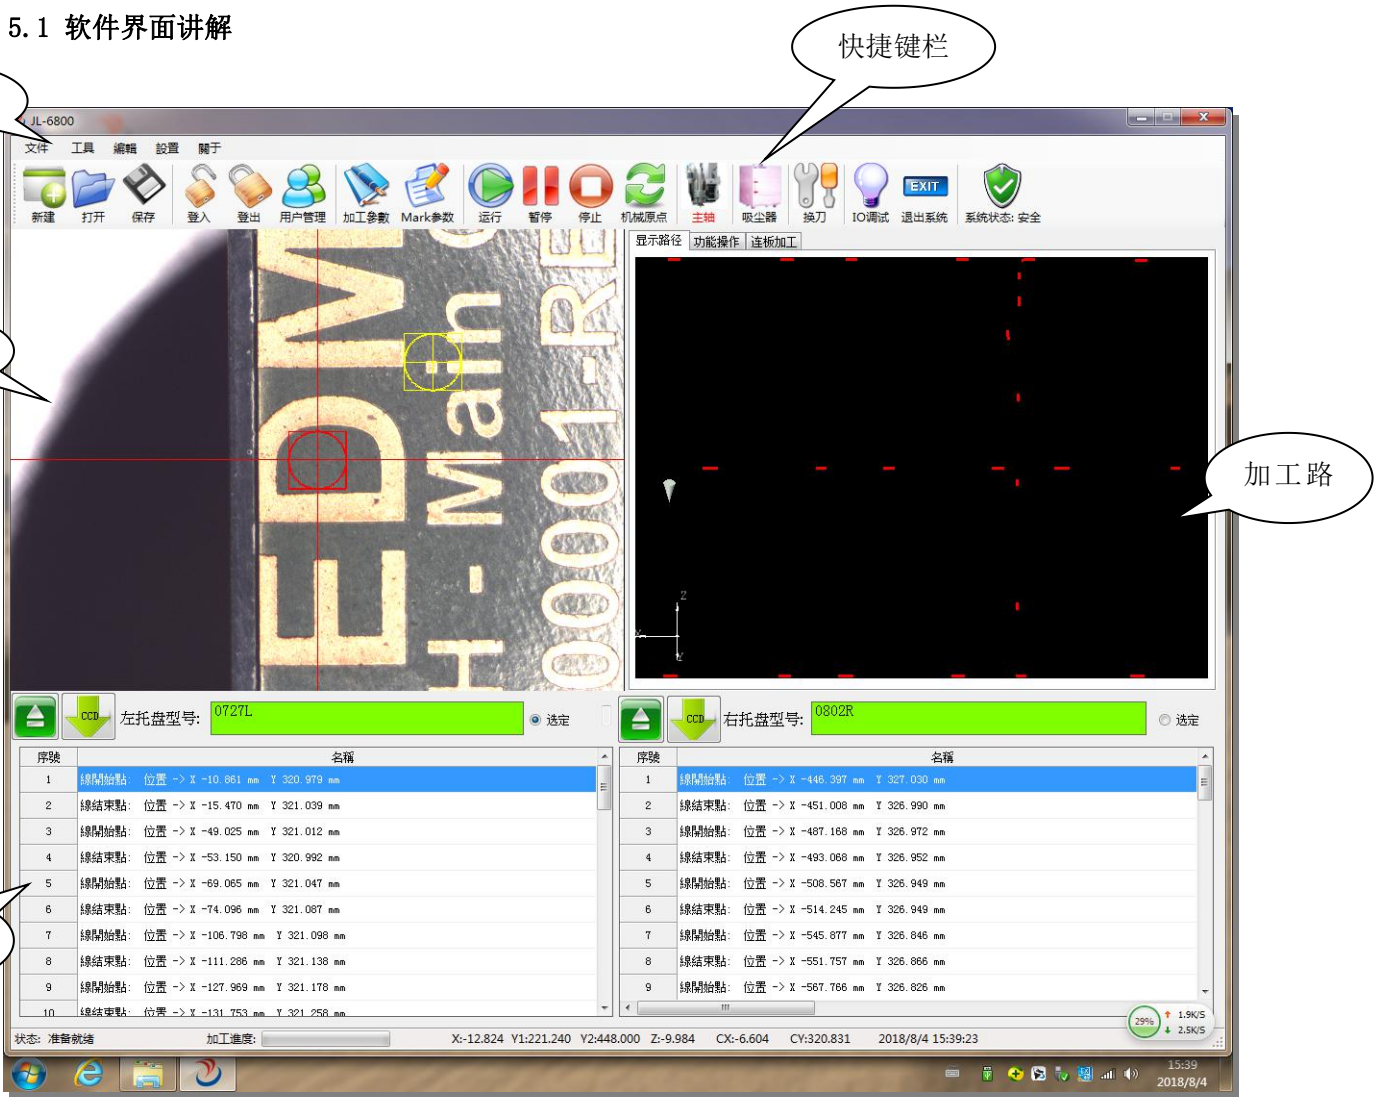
5.1 软件界面讲解

快捷键栏

JL-6800

文件 工具 編輯 設置 關于

新建 打开 保存 登入 登出 用户管理 加工參數 Mark参数 运行 暂停 停止 机械原点 主轴 吸尘器 换刀 IO调试 EXIT 退出系统 系统状态: 安全

显示路径 功能操作 连板加工

加工路

CCD 左托盘型号: 0727L 选定

CCD 右托盘型号: 0802R 选定

| 序號 | 名稱 |
|---|---|
| 1 | 線開始點: 位置 -> X -10.861 mm Y 320.979 mm |
| 2 | 線結束點: 位置 -> X -15.470 mm Y 321.039 mm |
| 3 | 線開始點: 位置 -> X -49.025 mm Y 321.012 mm |
| 4 | 線結束點: 位置 -> X -53.150 mm Y 320.992 mm |
| 5 | 線開始點: 位置 -> X -69.065 mm Y 321.047 mm |
| 6 | 線結束點: 位置 -> X -74.096 mm Y 321.087 mm |
| 7 | 線開始點: 位置 -> X -106.798 mm Y 321.098 mm |
| 8 | 線結束點: 位置 -> X -111.286 mm Y 321.138 mm |
| 9 | 線開始點: 位置 -> X -127.969 mm Y 321.178 mm |
| 10 | 線結束點: 位置 -> X -131.753 mm Y 321.258 mm |

| 序號 | 名稱 |
|---|---|
| 1 | 線開始點: 位置 -> X -446.397 mm Y 327.030 mm |
| 2 | 線結束點: 位置 -> X -451.008 mm Y 326.990 mm |
| 3 | 線開始點: 位置 -> X -487.168 mm Y 326.972 mm |
| 4 | 線結束點: 位置 -> X -493.068 mm Y 326.952 mm |
| 5 | 線開始點: 位置 -> X -508.567 mm Y 326.949 mm |
| 6 | 線結束點: 位置 -> X -514.245 mm Y 326.949 mm |
| 7 | 線開始點: 位置 -> X -545.877 mm Y 326.846 mm |
| 8 | 線結束點: 位置 -> X -551.757 mm Y 326.866 mm |
| 9 | 線開始點: 位置 -> X -567.766 mm Y 326.826 mm |

29% 1.9K/S 2.5K/S

状态: 准备就绪 加工進度: X:-12.824 Y1:221.240 Y2:448.000 Z:-9.984 CX:-6.604 CY:320.831 2018/8/4 15:39:23

15:39 2018/8/4